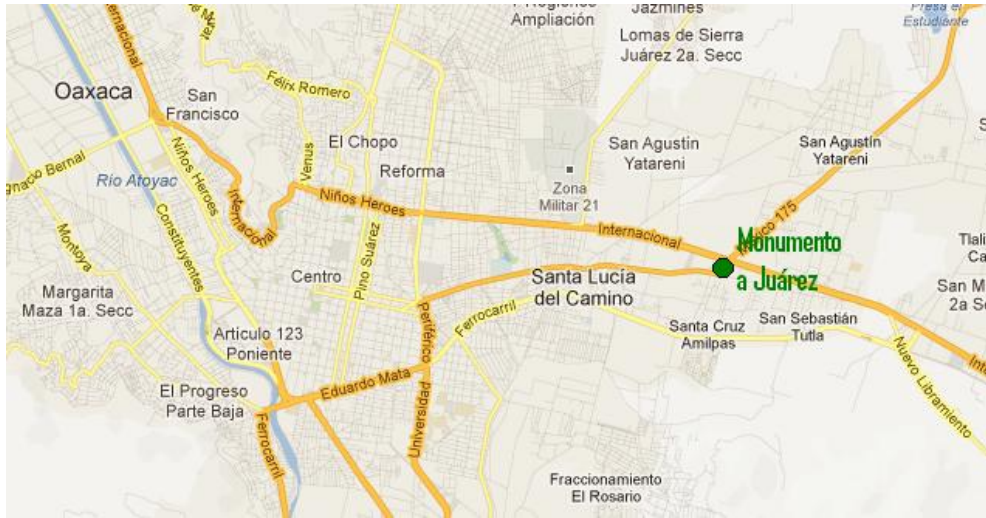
Internacional
Félix Romero
Ampliación
Jazmines
Lomas de Sierra Juárez 2a. Secc
Presa el Estudiante
Oaxaca
San Francisco
El Chopo
Reforma
San Agustín Yatareni
San Agustín Yatareni
Ignacio Bernal
Río Atoyac
Niños Heroes
Venus
Internacional
Niños Heroes
Zona Militar 21
Internacional
Mexico 175
Monumento a Juárez
Montoya
Constituyentes
Pino Suárez
Centro
Santa Lucía del Camino
Margarita Maza 1a. Secc
Periférico
Ferrocarril
Santa Cruz Amilpas
San Sebastián Tutla
Articulo 123 Poniente
El Progreso Parte Baja
Eduardo Mata
Ferrocarril
Universidad
Nuevo Libramiento
Fraccionamiento El Rosario